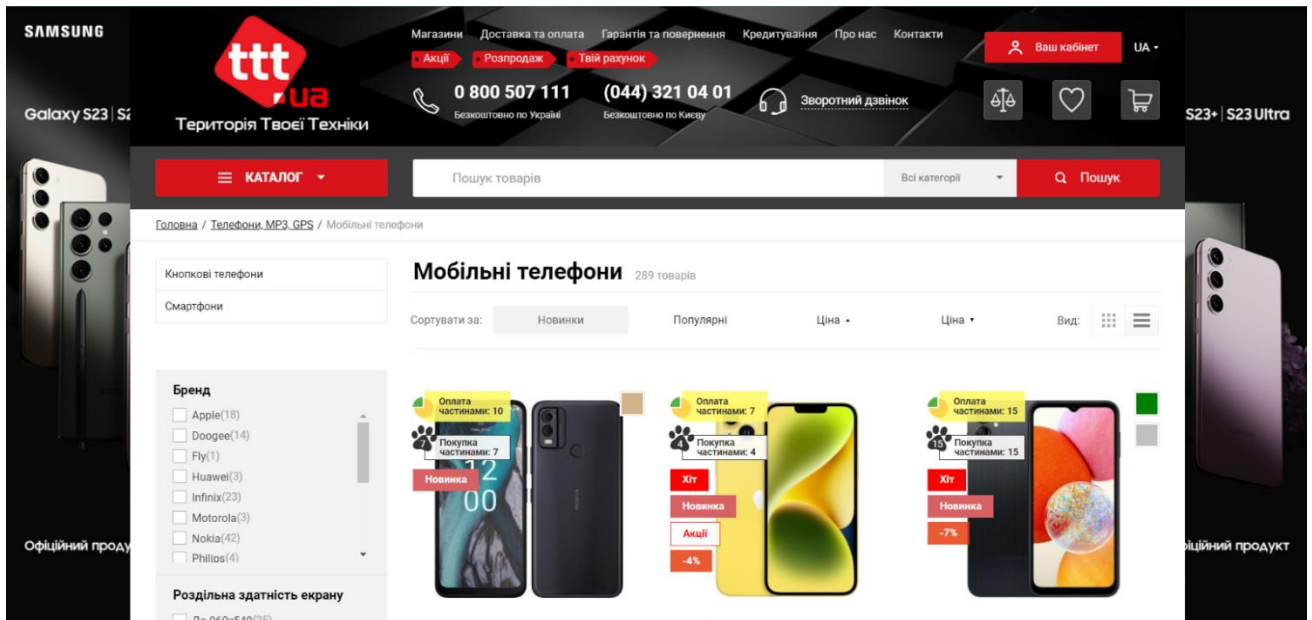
SAMSUNG

Galaxy S23 | S

Офіційний продук

ttt.ua
Територія Твоєї Техніки

Магазини Доставка та оплата Гарантія та повернення Кредитування Про нас Контакти

Акції Розпродаж Твій рахунок

0 800 507 111
Безкоштовно по Україні

(044) 321 04 01
Безкоштовно по Києву

Зворотний дзвінок

Ваш кабінет UA

КАТАЛОГ

Пошук товарів

Всі категорії

Пошук

Головна / Телефони, MP3, GPS / Мобільні телефони

Кнопкові телефони
Смартфони

Бренд
Apple(18)
Doogee(14)
Fly(1)
Huawei(3)
Infinix(23)
Motorola(3)
Nokia(42)
Philips(4)

Роздільна здатність екрану
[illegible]

Мобільні телефони 289 товарів

Сортувати за: Новинки Популярні Ціна Ціна Вид:

Оплата частинами: 10
Покупка частинами: 7
Новинка
12
00

Оплата частинами: 7
Покупка частинами: 4
Хіт
Новинка
Акції
-4%

Оплата частинами: 15
Покупка частинами: 15
Хіт
Новинка
-7%

S23+ | S23 Ultra

фіційний продукт